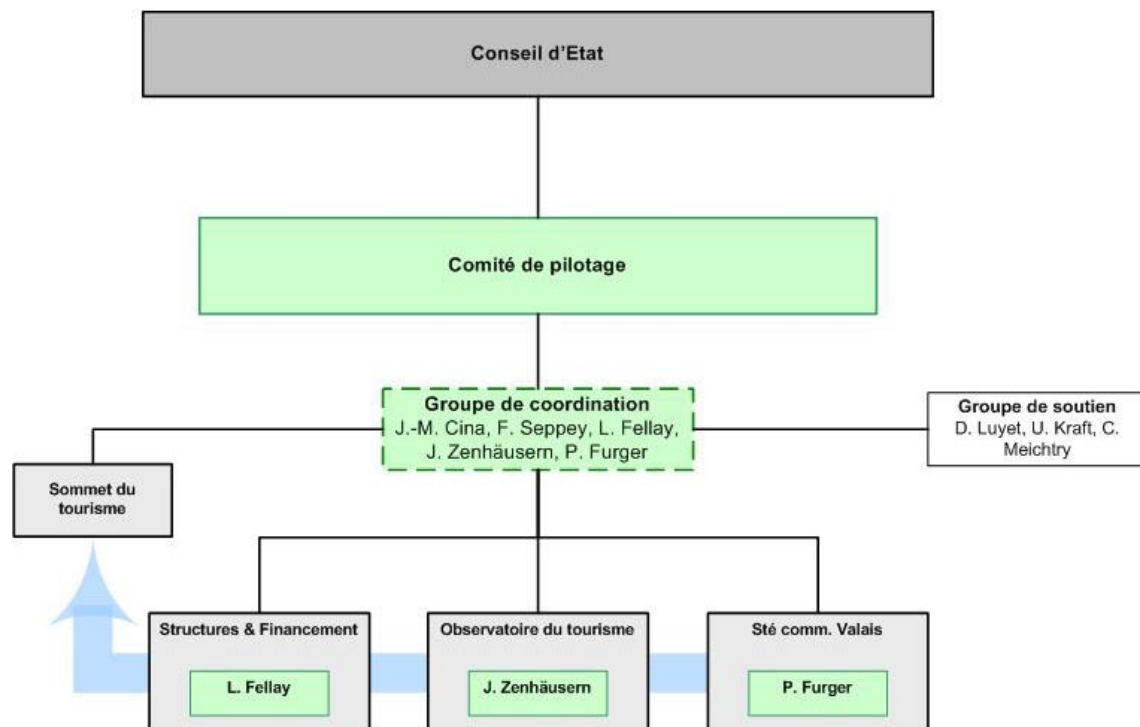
Conseil d'Etat

Comité de pilotage

Groupe de coordination
J.-M. Cina, F. Seppey, L. Fellay, J. Zenhäusern, P. Furger

Groupe de soutien
D. Luyet, U. Kraft, C. Meichtry

Sommet du tourisme

Structures & Financement
L. Fellay

Observatoire du tourisme
J. Zenhäusern

Sté comm. Valais
P. Furger